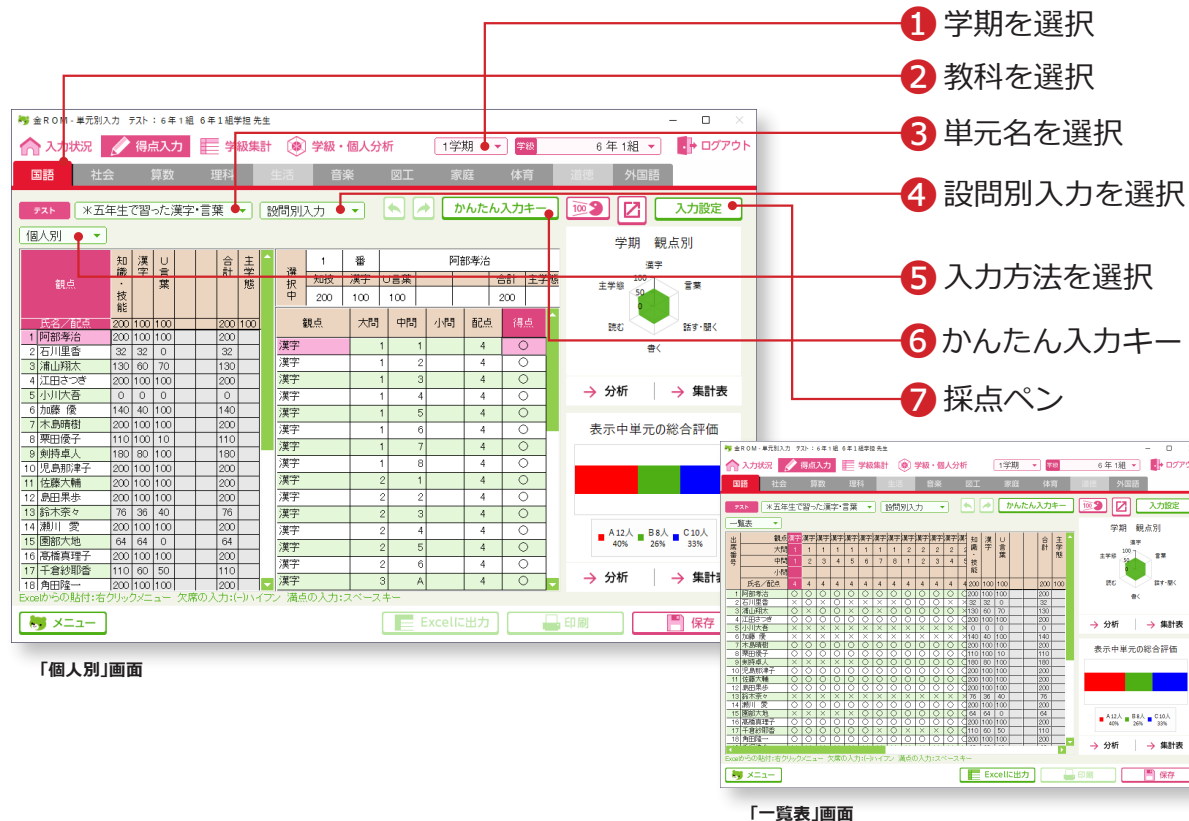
❶ 学期を選択
❷ 教科を選択
❸ 単元名を選択
❹ 設問別入力を選択
❺ 入力方法を選択
❻ かんたん入力キー
❼ 採点ペン

金ROM - 単元別入力　テスト：6年1組　6年1組学担 先生

入力状況　得点入力　学級集計　学級・個人分析　1学期　学級　6年1組　ログアウト

国語　社会　算数　理科　生活　音楽　図工　家庭　体育　道徳　外国語

テスト　※五年生で習った漢字・言葉　設問別入力　かんたん入力キー　入力設定

個人別

| 観点 | 知識・技能 | 漢字 | U言葉 | 合計 | 主学態 |
|---|---|---|---|---|---|
| 氏名／配点 | 200 | 100 | 100 | 200 | 100 |
| 1 阿部孝治 | 200 | 100 | 100 | 200 | |
| 2 石川里香 | 32 | 32 | 0 | 32 | |
| 3 浦山翔太 | 130 | 60 | 70 | 130 | |
| 4 江田さつき | 200 | 100 | 100 | 200 | |
| 5 小川大吾 | 0 | 0 | 0 | 0 | |
| 6 加藤 優 | 140 | 40 | 100 | 140 | |
| 7 木島晴樹 | 200 | 100 | 100 | 200 | |
| 8 栗田優子 | 110 | 100 | 10 | 110 | |
| 9 剣持卓人 | 180 | 80 | 100 | 180 | |
| 10 児島那津子 | 200 | 100 | 100 | 200 | |
| 11 佐藤大輔 | 200 | 100 | 100 | 200 | |
| 12 島田果歩 | 200 | 100 | 100 | 200 | |
| 13 鈴木奈々 | 76 | 36 | 40 | 76 | |
| 14 瀬川 愛 | 200 | 100 | 100 | 200 | |
| 15 園部大地 | 64 | 64 | 0 | 64 | |
| 16 高橋真理子 | 200 | 100 | 100 | 200 | |
| 17 千倉紗耶香 | 110 | 60 | 50 | 110 | |
| 18 角田隆一 | 200 | 100 | 100 | 200 | |

選択中　1　番　阿部孝治
知技　漢字　U言葉　合計　主学態
200　100　100　200

| 観点 | 大問 | 中問 | 小問 | 配点 | 得点 |
|---|---|---|---|---|---|
| 漢字 | 1 | 1 | | 4 | 〇 |
| 漢字 | 1 | 2 | | 4 | 〇 |
| 漢字 | 1 | 3 | | 4 | 〇 |
| 漢字 | 1 | 4 | | 4 | 〇 |
| 漢字 | 1 | 5 | | 4 | 〇 |
| 漢字 | 1 | 6 | | 4 | 〇 |
| 漢字 | 1 | 7 | | 4 | 〇 |
| 漢字 | 1 | 8 | | 4 | 〇 |
| 漢字 | 2 | 1 | | 4 | 〇 |
| 漢字 | 2 | 2 | | 4 | 〇 |
| 漢字 | 2 | 3 | | 4 | 〇 |
| 漢字 | 2 | 4 | | 4 | 〇 |
| 漢字 | 2 | 5 | | 4 | 〇 |
| 漢字 | 2 | 6 | | 4 | 〇 |
| 漢字 | 3 | A | | 4 | 〇 |

学期　観点別
漢字　言葉　話す・聞く　書く　読む　主学態　100　50　0
→ 分析　→ 集計表

表示中単元の総合評価
A 12人 40%　B 8人 26%　C 10人 33%
→ 分析　→ 集計表

Excelからの貼付：右クリックメニュー　欠席の入力：(-)ハイフン　満点の入力：スペースキー

メニュー　Excelに出力　印刷　保存

「個人別」画面

金ROM - 単元別入力　テスト：6年1組　6年1組学担 先生
入力状況　得点入力　学級集計　学級・個人分析　1学期　学級　6年1組　ログアウト
国語　社会　算数　理科　生活　音楽　図工　家庭　体育　道徳　外国語
テスト　※五年生で習った漢字・言葉　設問別入力　かんたん入力キー　入力設定
一覧表
出席番号　観点　大問　中問　小問　氏名／配点　知識・技能　漢字　U言葉　合計　主学態
1 阿部孝治　2 石川里香　3 浦山翔太　4 江田さつき　5 小川大吾　6 加藤 優　7 木島晴樹　8 栗田優子　9 剣持卓人　10 児島那津子　11 佐藤大輔　12 島田果歩　13 鈴木奈々　14 瀬川 愛　15 園部大地　16 高橋真理子　17 千倉紗耶香　18 角田隆一
学期　観点別
→ 分析　→ 集計表
表示中単元の総合評価
A 12人 40%　B 8人 26%　C 10人 33%
→ 分析　→ 集計表
Excelからの貼付：右クリックメニュー　欠席の入力：(-)ハイフン　満点の入力：スペースキー
メニュー　Excelに出力　印刷　保存

「一覧表」画面